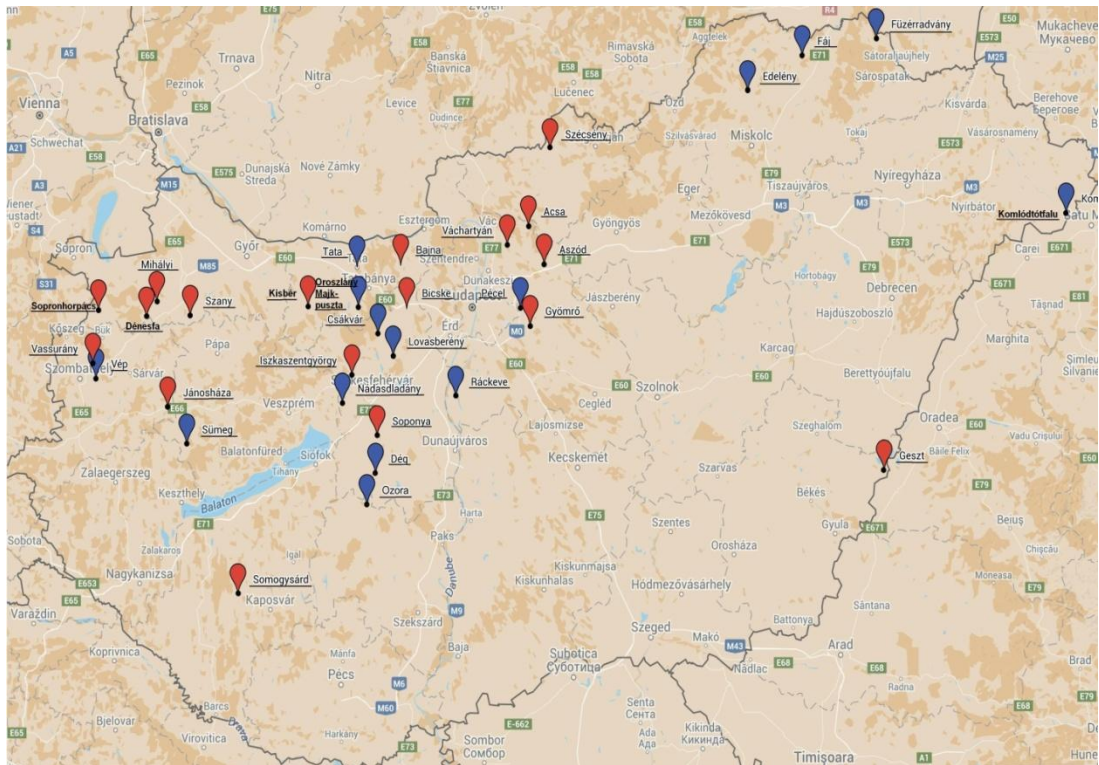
Zvolen
E58
E75
E50
Mukacheve
Мукачево
A5
E65
Trnava
Banská Štiavnica
Rimavská Sobota
Aggtelek
Füzérradvány
Fáj
E71
E573
Pezinok
Nitra
E58
Sátoraljaújhely
Sárospatak
M25
Vienna
E58
Edelény
Bratislava
Levice
E77
Lučenec
Ózd
Kisvárda
Berehove
Берегове
Schwechat
Dudince
Szécsény
Szilvásvárad
Miskolc
Tokaj
Vásárosnamény
A21
E58
Dunajská Streda
Nové Zámky
E573
M15
E575
E79
Nyíregyháza
A3
Eger
Tiszaújváros
Wiener Neustadt
Komárno
Esztergom
Acsa
M3
Nyírbátor
Komlódtótfalu
S4
Vác
Gyöngyös
Mezőkövesd
M3
Sopron
E65
Győr
Tata
Baina
Váchartyán
E77
Aszód
E71
E573
Carei
E671
Mihályi
M85
Szentendre
Hortobágy
E79
S31
Szany
Kisbér
Oroszlány
Majk-puszta
Tatabánya
Bicske
Budapest
Dunakeszi
Pécel
Jászberény
Debrecen
Tășnad
E81
Sopronhorpács
Dénesfa
E60
Gyömrő
E671
Kőszeg
Bük
Csákvár
Érd
M0
Hajdúszoboszló
Vassurány
Vép
Pápa
Lovasberény
Marghita
Szombathely
Sárvár
Iszkaszentgyörgy
Székesfehérvár
E60
Karcag
Șimleu Silvaniei
Nádasdladány
Ráckeve
E60
Szolnok
E60
Berettyóújfalu
Jánosháza
Veszprém
E65
E66
Cegléd
E71
Soponya
Oradea
Sümeg
Lajosmizse
Szeghalom
Vadu Crișului
Balatonfüred
Siófok
Dunaújváros
Kecskemét
Geszt
Băile Felix
E60
Zalaegerszeg
Tihany
Dég
Szarvas
Balaton
Keszthely
Ozora
E73
Békés
E79
E71
Harta
E75
Szentes
Gyula
Beiuș
Sobota
Zalakaros
Paks
Orosháza
E671
Chișcău
E653
Nagykanizsa
Igal
Somogysárd
Kiskunmajsa
Hódmezővásárhely
Moneasa
Kaposvár
Kiskunhalas
Dunube
Săntana
E79
Varaždin
E65
M9
Battonya
Szekszárd
Szeged
Arad
Koprivnica
Mánfa
Baja
Subotica
Суботица
Makó
M43
Nădlac
E68
E68
Brad
Pécs
M6
Radna
E79
Barcs
M60
Senta
Сента
Bjelovar
Drava
E-662
E68
Harkány
Ada
Ада
Kikinda
Кикинда
Virovitica
Sombor
Сомбор
E73
Timișoara
A1
E65
Hune